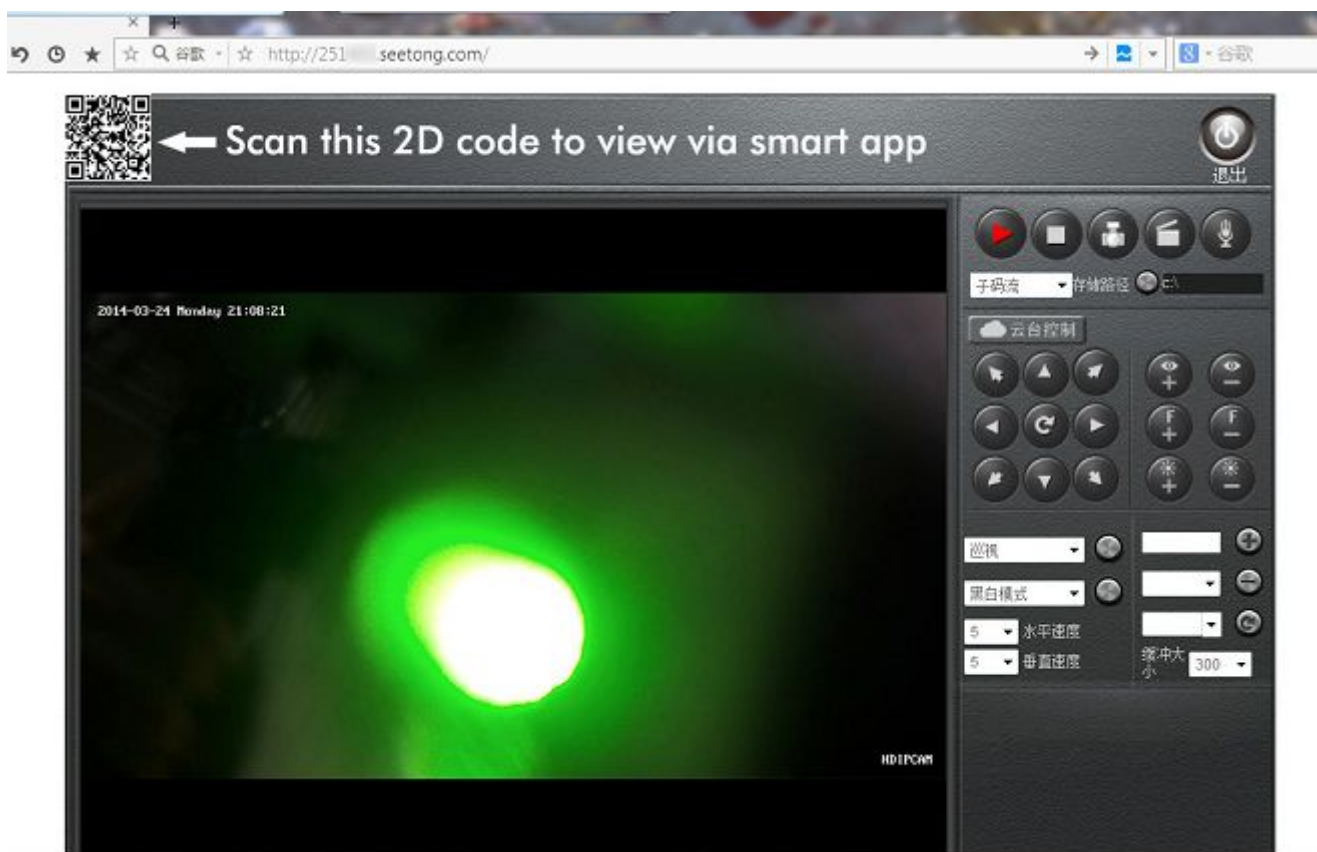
谷歌 http://251 seetong.com/ 谷歌

Scan this 2D code to view via smart app

退出

2014-03-24 Monday 21:08:21

HDIPCAM

子码流 存储路径 C:\

云台控制

F F

巡航

黑白模式

5 水平速度

5 垂直速度

缓冲大小 300